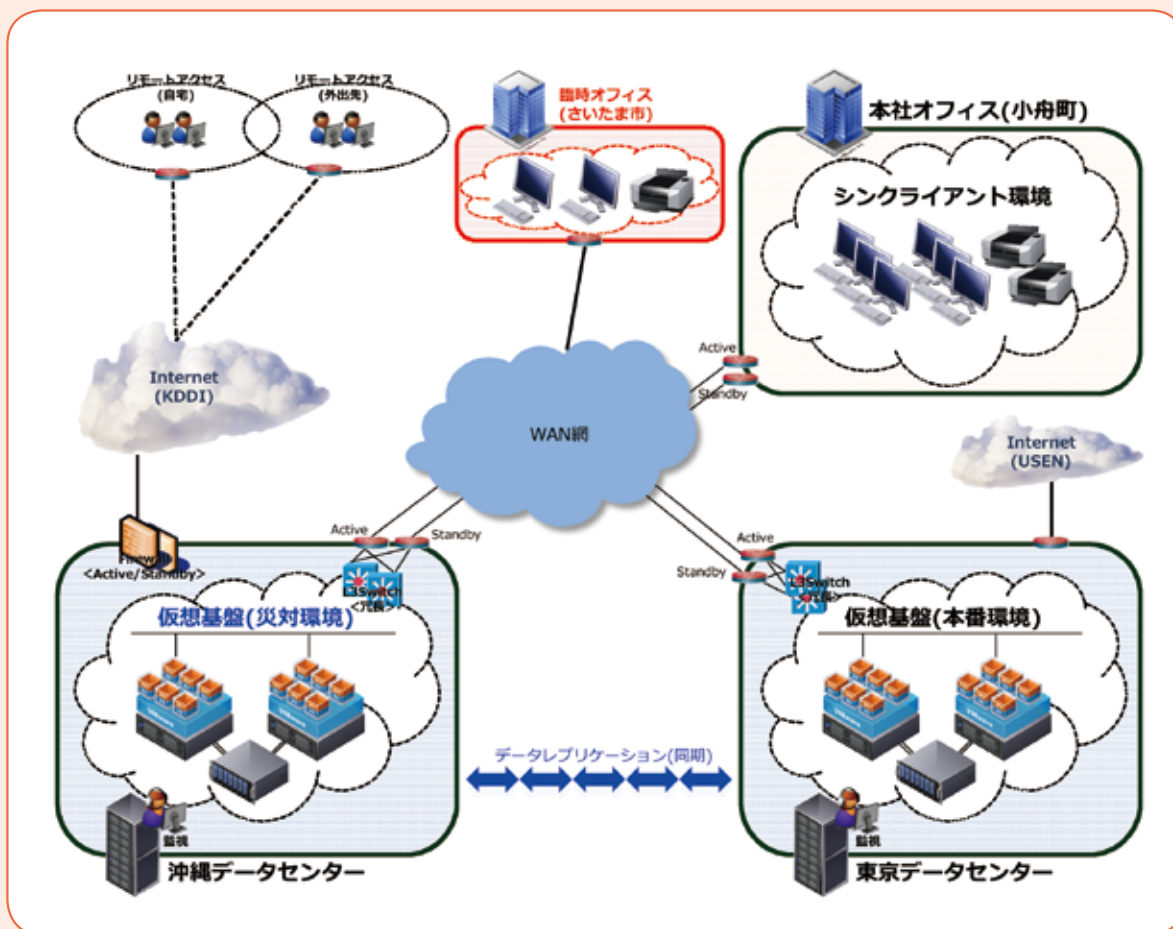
リモートアクセス
(自宅)

リモートアクセス
(外出先)

臨時オフィス
(さいたま市)

本社オフィス(小舟町)

シンクライアント環境

Internet
(KDDI)

Active
Standby

WAN網

Internet
(USEN)

Firewall
<Active/Standby>

Active
Standby

L3Switch
<冗長>

Active
Standby

L3Switch
<冗長>

仮想基盤(災対環境)

仮想基盤(本番環境)

データレプリケーション(同期)

監視

監視

沖縄データセンター

東京データセンター